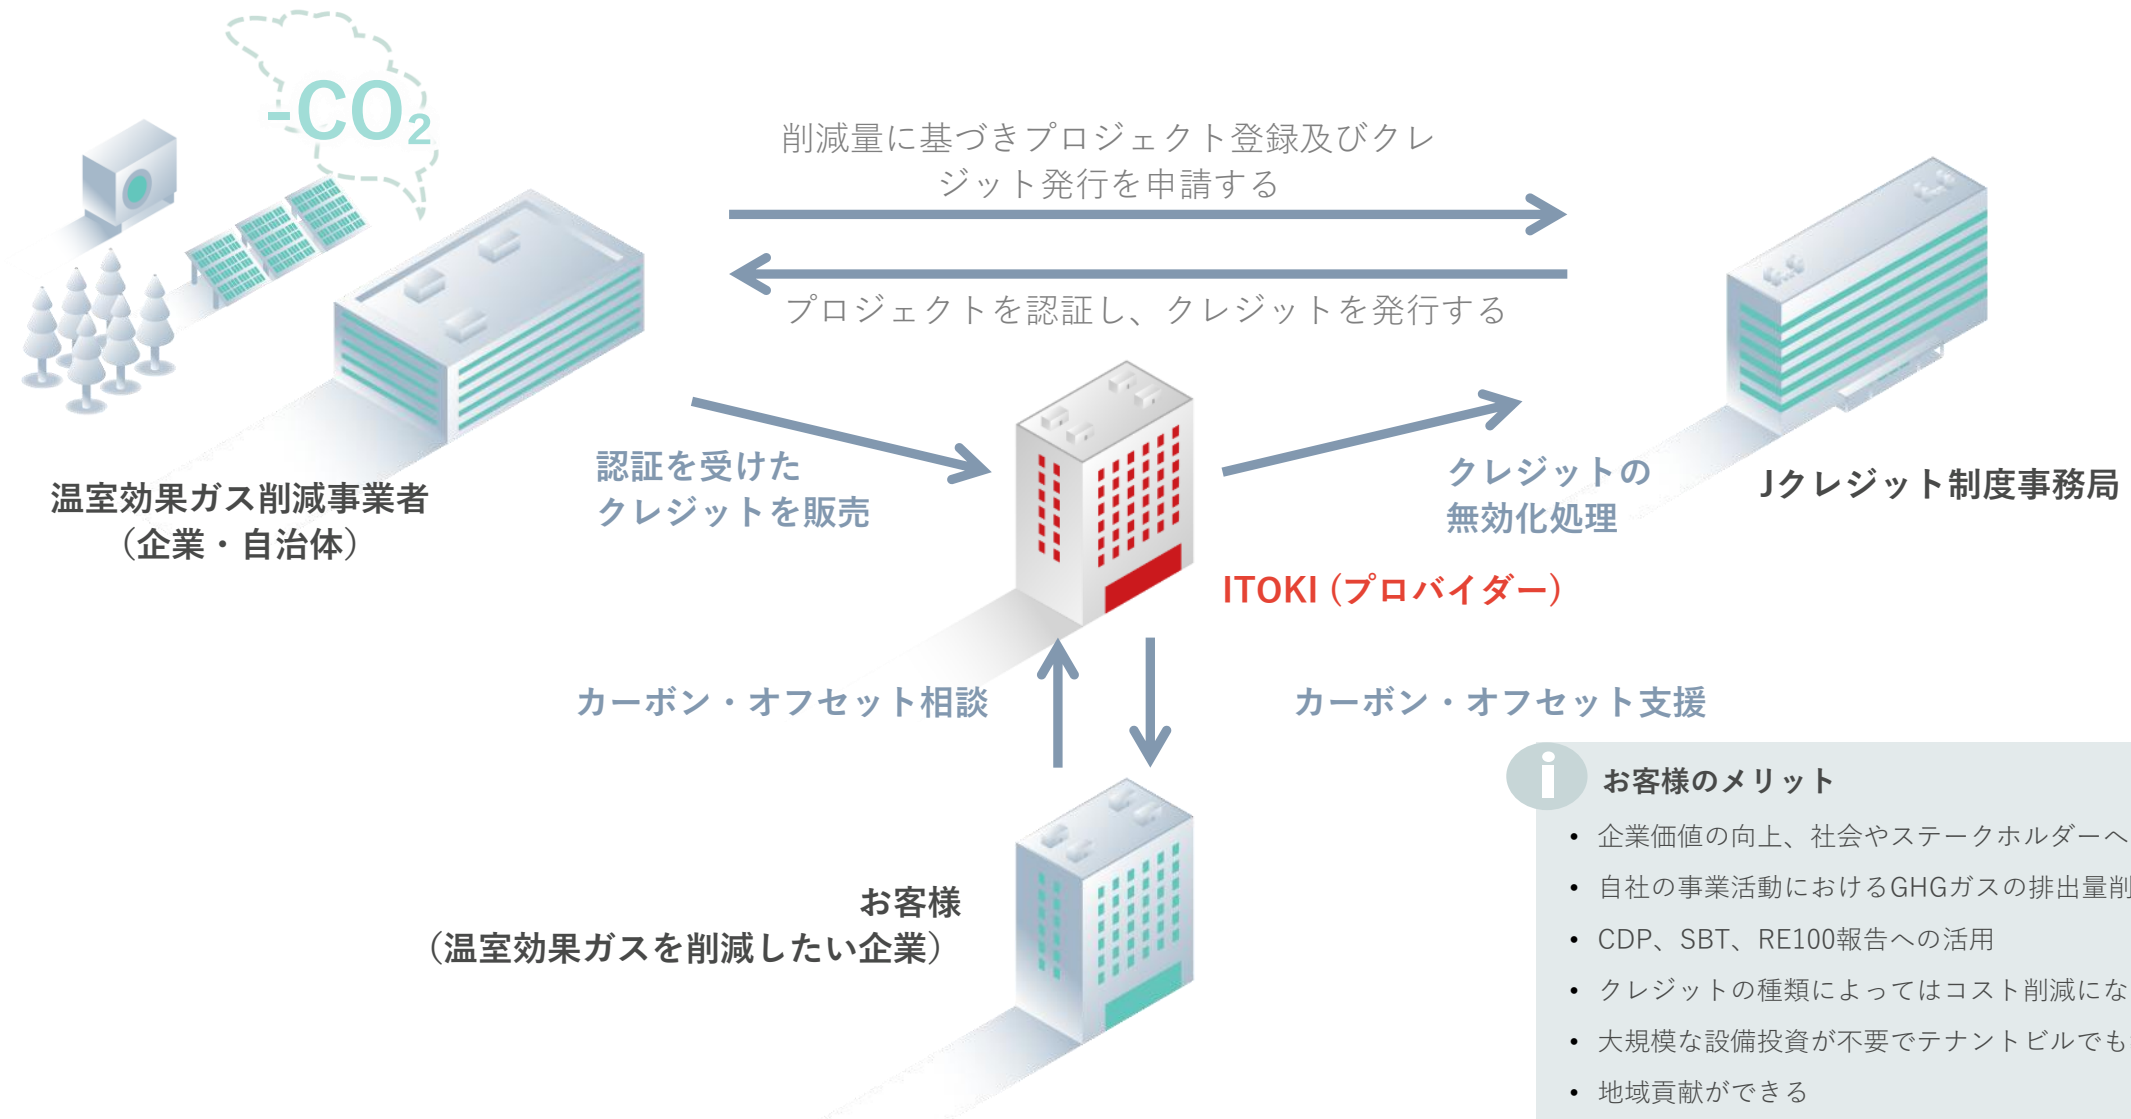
-$CO_2$

削減量に基づきプロジェクト登録及びクレジット発行を申請する

プロジェクトを認証し、クレジットを発行する

温室効果ガス削減事業者
(企業・自治体)

認証を受けた
クレジットを販売

クレジットの
無効化処理

Jクレジット制度事務局

ITOKI (プロバイダー)

カーボン・オフセット相談

カーボン・オフセット支援

お客様
(温室効果ガスを削減したい企業)

お客様のメリット

• 企業価値の向上、社会やステークホルダーへ
• 自社の事業活動におけるGHGガスの排出量削
• CDP、SBT、RE100報告への活用
• クレジットの種類によってはコスト削減にな
• 大規模な設備投資が不要でテナントビルでも
• 地域貢献ができる